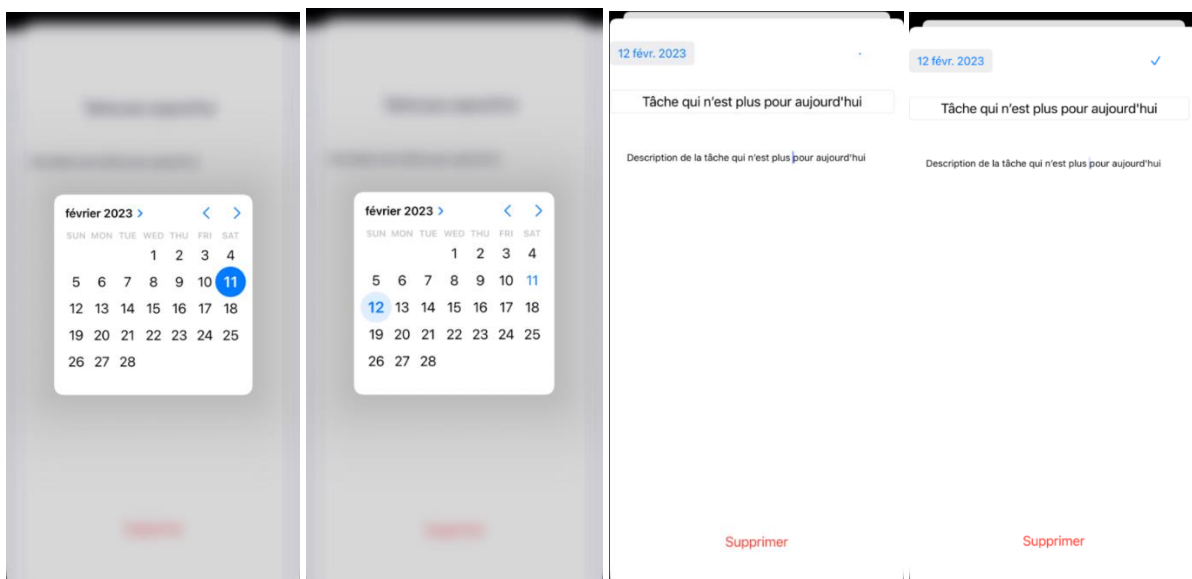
février 2023 >

| SUN | MON | TUE | WED | THU | FRI | SAT |
|---|---|---|---|---|---|---|
| | | | 1 | 2 | 3 | 4 |
| 5 | 6 | 7 | 8 | 9 | 10 | 11 |
| 12 | 13 | 14 | 15 | 16 | 17 | 18 |
| 19 | 20 | 21 | 22 | 23 | 24 | 25 |
| 26 | 27 | 28 | | | | |

février 2023 >

| SUN | MON | TUE | WED | THU | FRI | SAT |
|---|---|---|---|---|---|---|
| | | | 1 | 2 | 3 | 4 |
| 5 | 6 | 7 | 8 | 9 | 10 | 11 |
| 12 | 13 | 14 | 15 | 16 | 17 | 18 |
| 19 | 20 | 21 | 22 | 23 | 24 | 25 |
| 26 | 27 | 28 | | | | |

12 févr. 2023

Tâche qui n'est plus pour aujourd'hui

Description de la tâche qui n'est plus pour aujourd'hui

Supprimer

12 févr. 2023

✓

Tâche qui n'est plus pour aujourd'hui

Description de la tâche qui n'est plus pour aujourd'hui

Supprimer